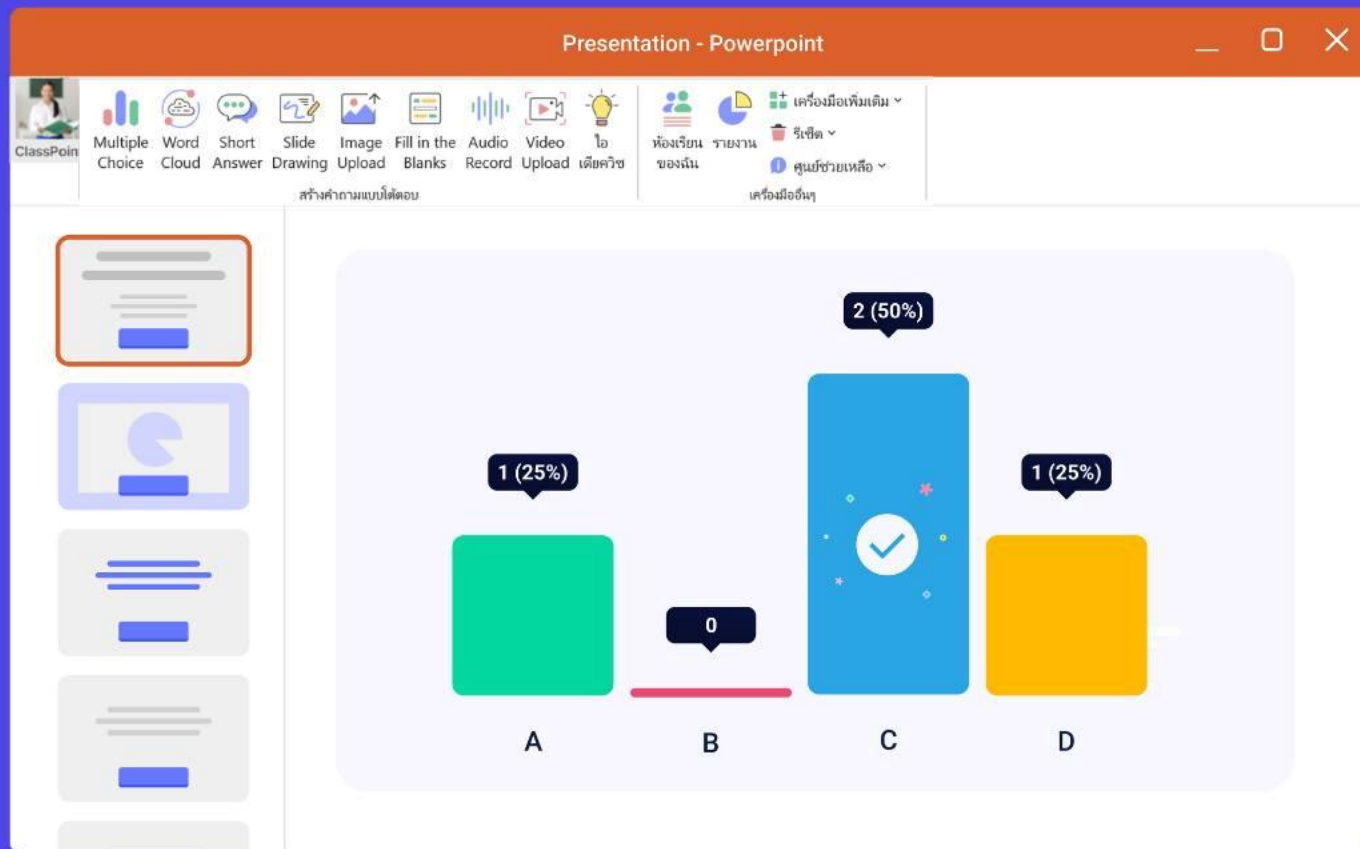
Presentation - Powerpoint

ClassPoint

Multiple Choice
Word Cloud
Short Answer
Slide Drawing
Image Upload
Fill in the Blanks
Audio Record
Video Upload
ไอเดียควิซ

สร้างคำถามแบบโต้ตอบ

ห้องเรียนของฉัน
รายงาน
เครื่องมือเพิ่มเติม
รีเซ็ต
ศูนย์ช่วยเหลือ

เครื่องมืออื่นๆ

1 (25%)
0
2 (50%)
1 (25%)

A
B
C
D